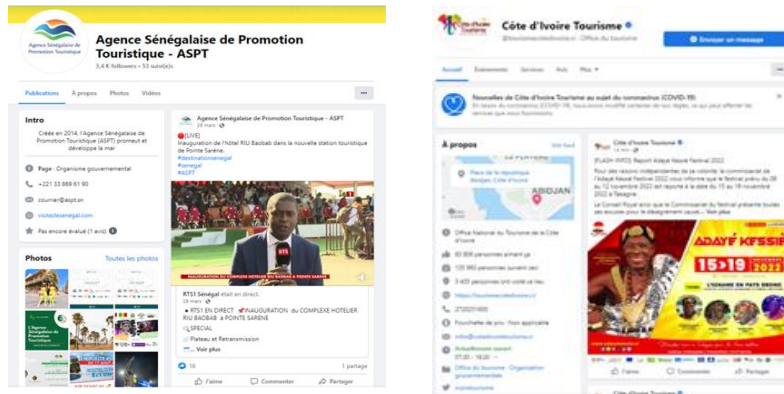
Agence Sénégalaise de Promotion Touristique

Agence Sénégalaise de Promotion Touristique - ASPT

3,4 K followers • 53 suivi(e)s

Publications À propos Photos Vidéos ···

Intro

Créée en 2014, l'Agence Sénégalaise de Promotion Touristique (ASPT) promeut et développe la mar

Page · Organisme gouvernemental

+221 33 869 61 90

courrier@aspt.sn

visitezlesenegal.com

Pas encore évalué (1 avis)

Photos Toutes les photos

L'Agence Sénégalaise de Promotion Touristique

Agence Sénégalaise de Promotion Touristique - ASPT
29 mars ·

[LIVE]
Inauguration de l'hôtel RIU Baobab dans la nouvelle station touristique de Pointe Sarène.
#destinationsenegal
#senegal
#ASPT

RTS

INAUGURATION DU COMPLEXE HOTELIER RIU BAOBAB A POINTE SARENE

RTS1 Sénégal était en direct.
29 mars ·

RTS1 EN DIRECT INAUGURATION du COMPLEXE HOTELIER RIU BAOBAB à POINTE SARENE
SPECIAL
Plateau et Retransmission
Voir plus

16 1 partage

J'aime Commenter Partager

Côte d'Ivoire Tourisme

Côte d'Ivoire Tourisme
@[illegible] · Office du tourisme

Envoyer un message

Accueil Événements Services Avis Plus ▾ ···

Nouvelles de Côte d'Ivoire Tourisme au sujet du coronavirus (COVID-19)
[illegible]

À propos Voir tout

Place de la république Abidjan, Côte d'Ivoire

ABIDJAN

Office National du Tourisme de la Côte d'Ivoire

80 806 personnes aiment ça

120 960 personnes suivent ceci

3 455 personnes ont visité ce lieu

https://tourismecotedivoire.ci/

2720251800

Fourchette de prix · Non applicable

info@cotedivoiretourisme.ci

Actuellement ouvert
07:30 - 16:30

Office du tourisme · Organisation gouvernementale

Côte d'Ivoire Tourisme
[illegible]

[FLASH-INFO] Report Adaye Kessié Festival 2022
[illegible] Festival 2022 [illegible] du 08 au 12 novembre 2022 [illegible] du 15 au 19 novembre 2022 à Tiassalé.
Le Conseil Royal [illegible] Voir plus

ADAYÉ KÉSSIÉ
15 19 NOVEMBRE 2022
L'IGNAME EN PAYS BRONG

Côte d'Ivoire Tourisme